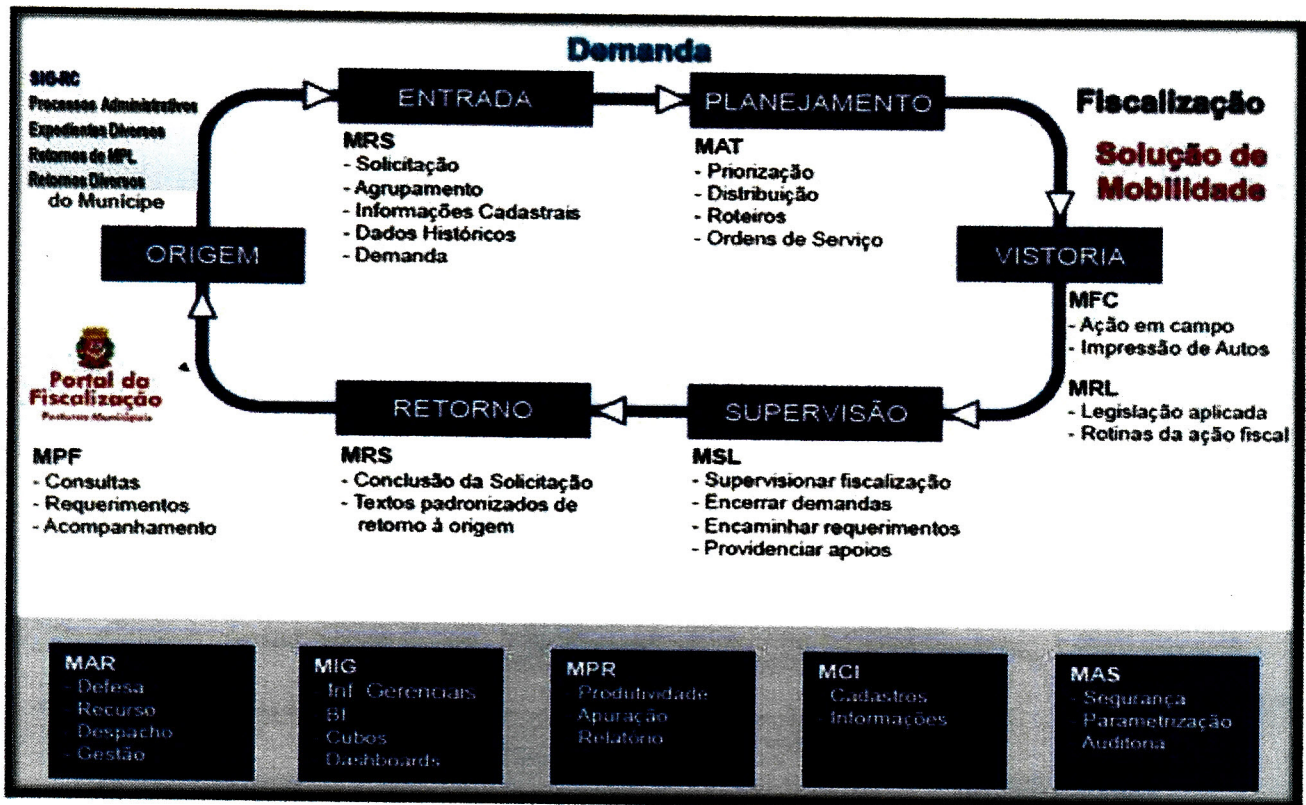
Demanda

SIG-RC
Processos Administrativos
Expedientes Diversos
Retornos de MPL
Retornos Diversos
do Munícipe

ENTRADA

PLANEJAMENTO

Fiscalização

Solução de Mobilidade

MRS
- Solicitação
- Agrupamento
- Informações Cadastrais
- Dados Históricos
- Demanda

MAT
- Priorização
- Distribuição
- Roteiros
- Ordens de Serviço

ORIGEM

VISTORIA

MFC
- Ação em campo
- Impressão de Autos

Portal da Fiscalização
Posturas Municipais

MRL
- Legislação aplicada
- Rotinas da ação fiscal

RETORNO

SUPERVISÃO

MPF
- Consultas
- Requerimentos
- Acompanhamento

MRS
- Conclusão da Solicitação
- Textos padronizados de retorno à origem

MSL
- Supervisionar fiscalização
- Encerrar demandas
- Encaminhar requerimentos
- Providenciar apoios

MAR
- Defesa
- Recurso
- Despacho
- Gestão

MIG
- Inf. Gerenciais
- BI
- Cubos
- Dashboards

MPR
- Produtividade
- Apuração
- Relatório

MCI
- Cadastros
- Informações

MAS
- Segurança
- Parametrização
- Auditoria